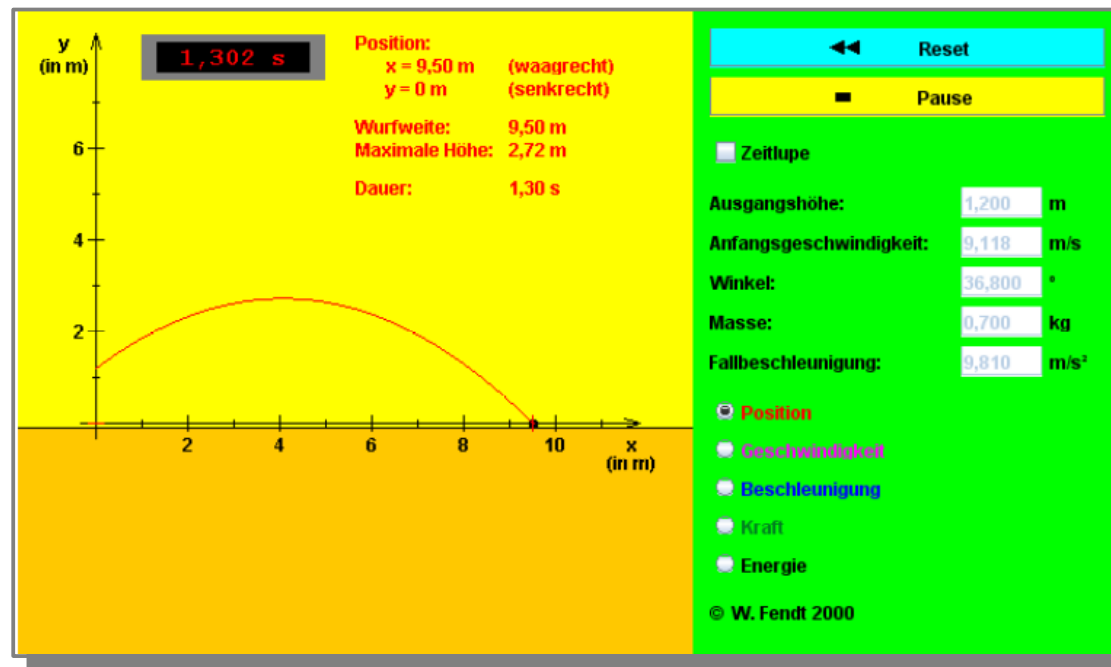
y
(in m)

1,302 s

Position:
x = 9,50 m (waagrecht)
y = 0 m (senkrecht)

Wurfweite: 9,50 m
Maximale Höhe: 2,72 m

Dauer: 1,30 s

6
4
2

2 4 6 8 10 x
(in m)

Reset

Pause

Zeitlupe

| Ausgangshöhe: | 1,200 | m |
|---|---|---|
| Anfangsgeschwindigkeit: | 9,118 | m/s |
| Winkel: | 36,800 | ° |
| Masse: | 0,700 | kg |
| Fallbeschleunigung: | 9,810 | m/s² |

Position
Geschwindigkeit
Beschleunigung
Kraft
Energie

© W. Fendt 2000